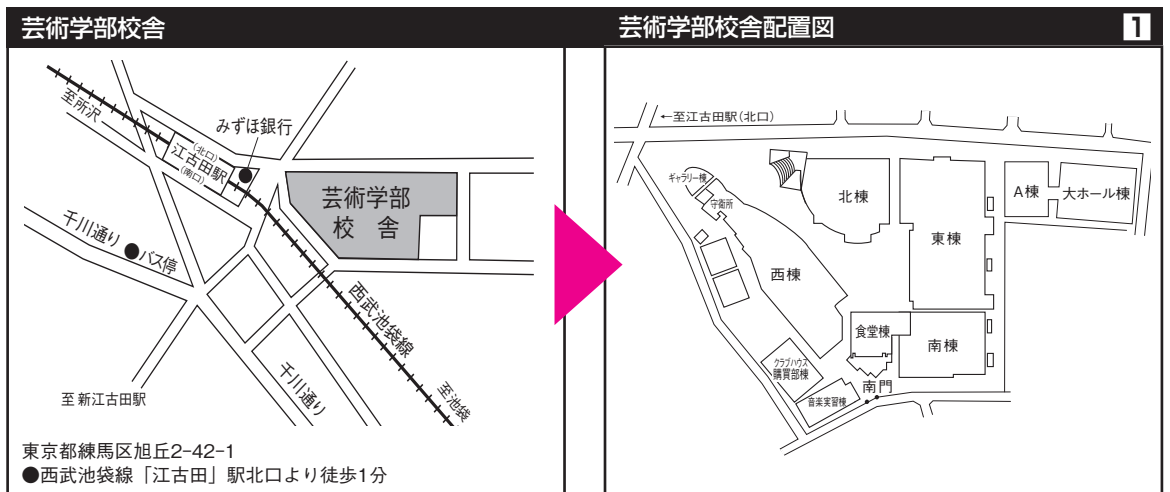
芸術学部校舎

至所沢
みずほ銀行
(北口)
江古田駅
(南口)
芸術学部
校　舎
千川通り
バス停
西武池袋線
千川通り
至池袋
至 新江古田駅

東京都練馬区旭丘2-42-1
●西武池袋線「江古田」駅北口より徒歩1分

芸術学部校舎配置図

1

←至江古田駅(北口)
ギャラリー棟
守衛所
北棟
東棟
A棟
大ホール棟
西棟
食堂棟
南棟
クラブハウス
購買部棟
南門
音楽実習棟